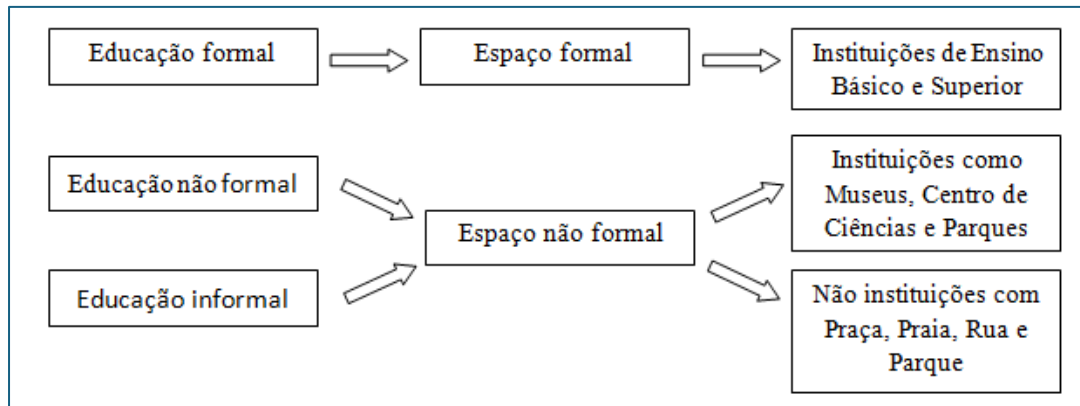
Educação formal

Espaço formal

Instituições de Ensino Básico e Superior

Educação não formal

Educação informal

Espaço não formal

Instituições como Museus, Centro de Ciências e Parques

Não instituições com Praça, Praia, Rua e Parque